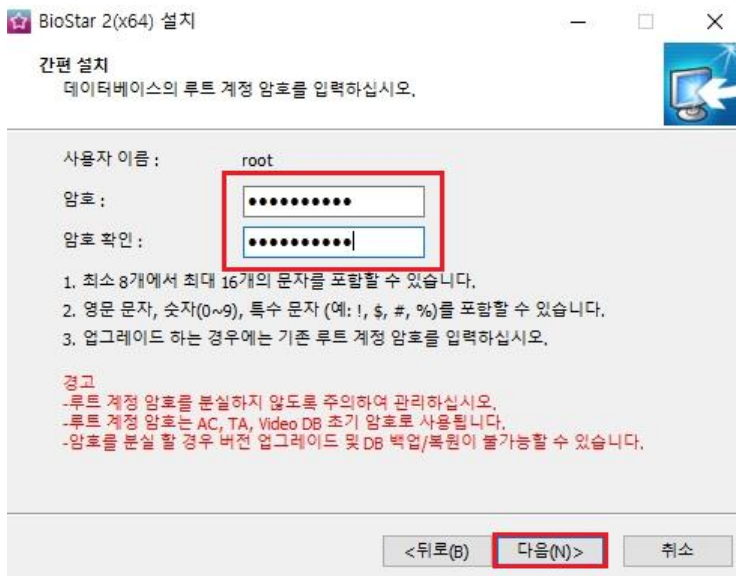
BioStar 2(x64) 설치

간편 설치
데이터베이스의 루트 계정 암호를 입력하십시오.

사용자 이름 : root

암호 : ••••••••••

암호 확인 : ••••••••••

1. 최소 8개에서 최대 16개의 문자를 포함할 수 있습니다.
2. 영문 문자, 숫자(0~9), 특수 문자 (예: !, $, #, %)를 포함할 수 있습니다.
3. 업그레이드 하는 경우에는 기존 루트 계정 암호를 입력하십시오.

경고
-루트 계정 암호를 분실하지 않도록 주의하여 관리하십시오.
-루트 계정 암호는 AC, TA, Video DB 초기 암호로 사용됩니다.
-암호를 분실 할 경우 버전 업그레이드 및 DB 백업/복원이 불가능할 수 있습니다.

<뒤로(B) 다음(N)> 취소